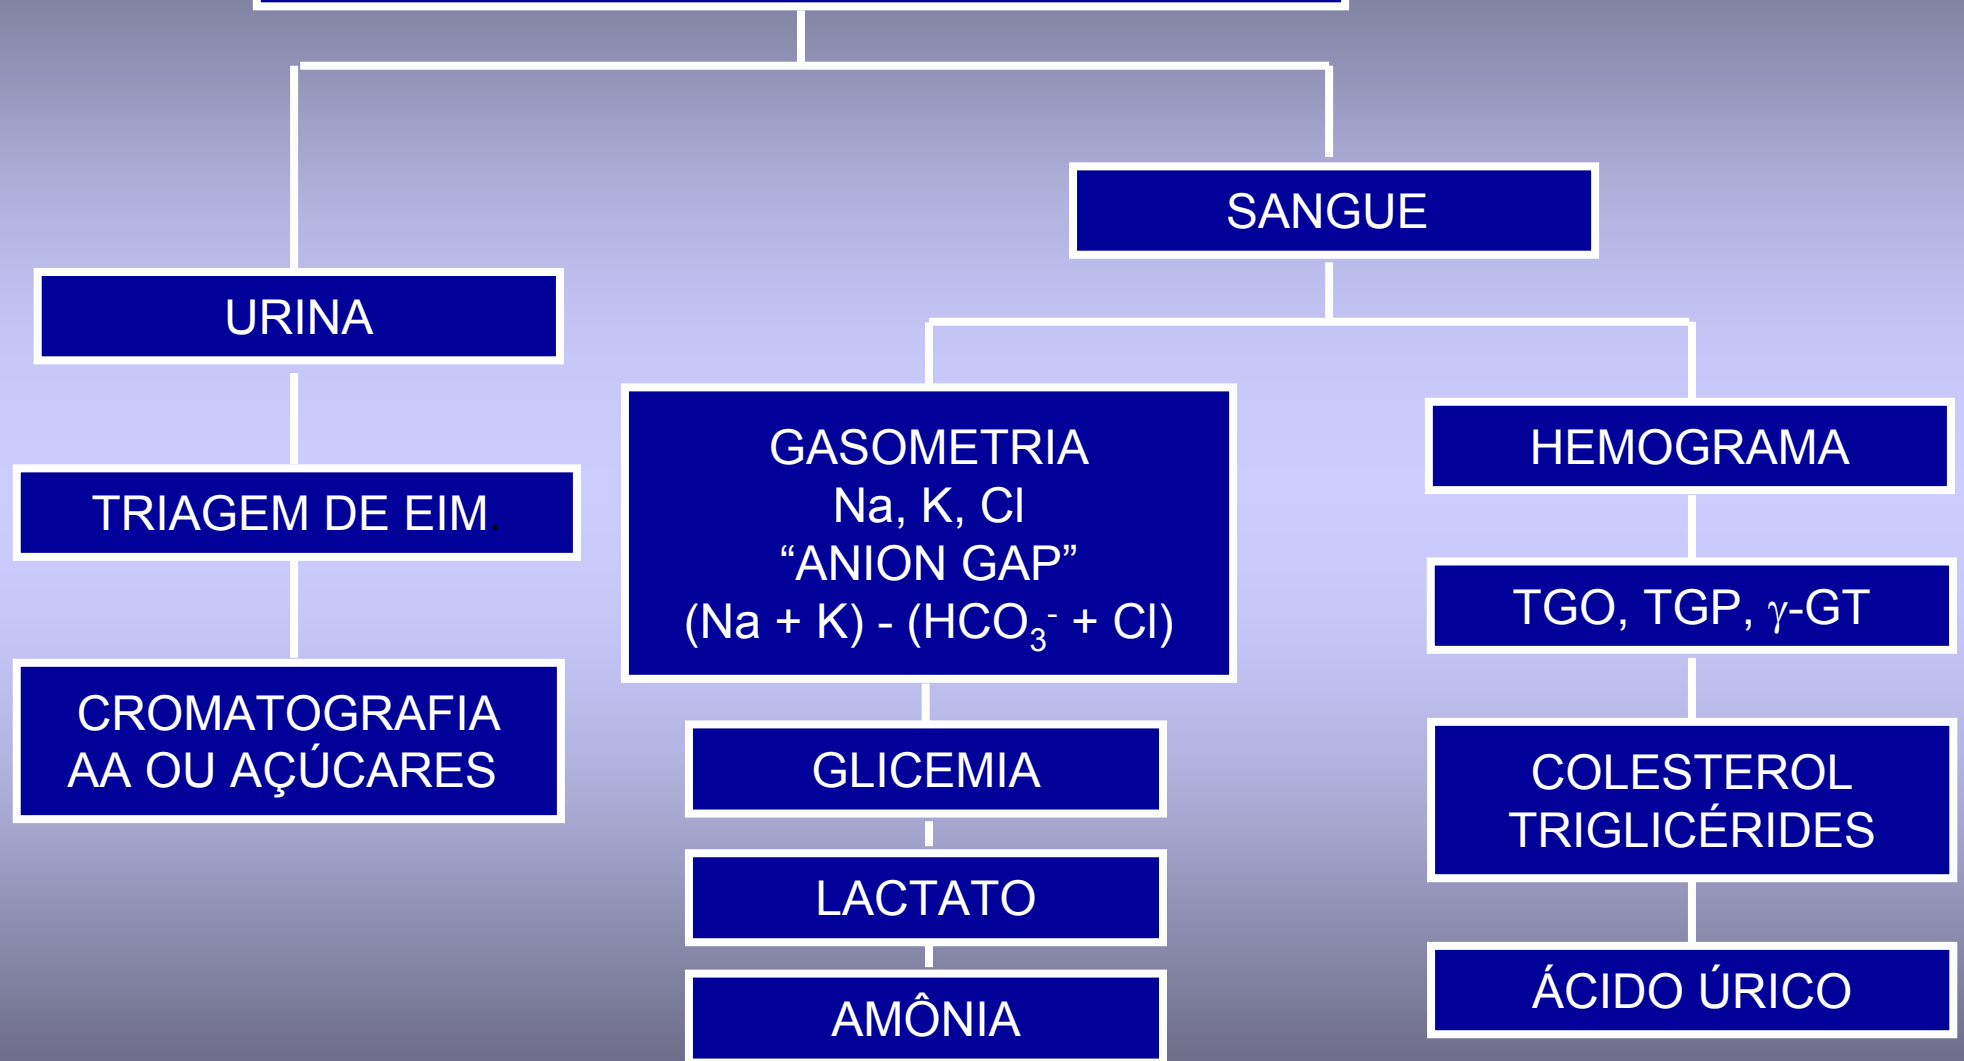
SANGUE

URINA

TRIAGEM DE EIM.

CROMATOGRAFIA AA OU AÇÚCARES

GASOMETRIA
Na, K, Cl
“ANION GAP”
(Na + K) - ($HCO_3^-$ + Cl)

GLICEMIA

LACTATO

AMÔNIA

HEMOGRAMA

TGO, TGP, $\gamma$-GT

COLESTEROL
TRIGLICÉRIDES

ÁCIDO ÚRICO